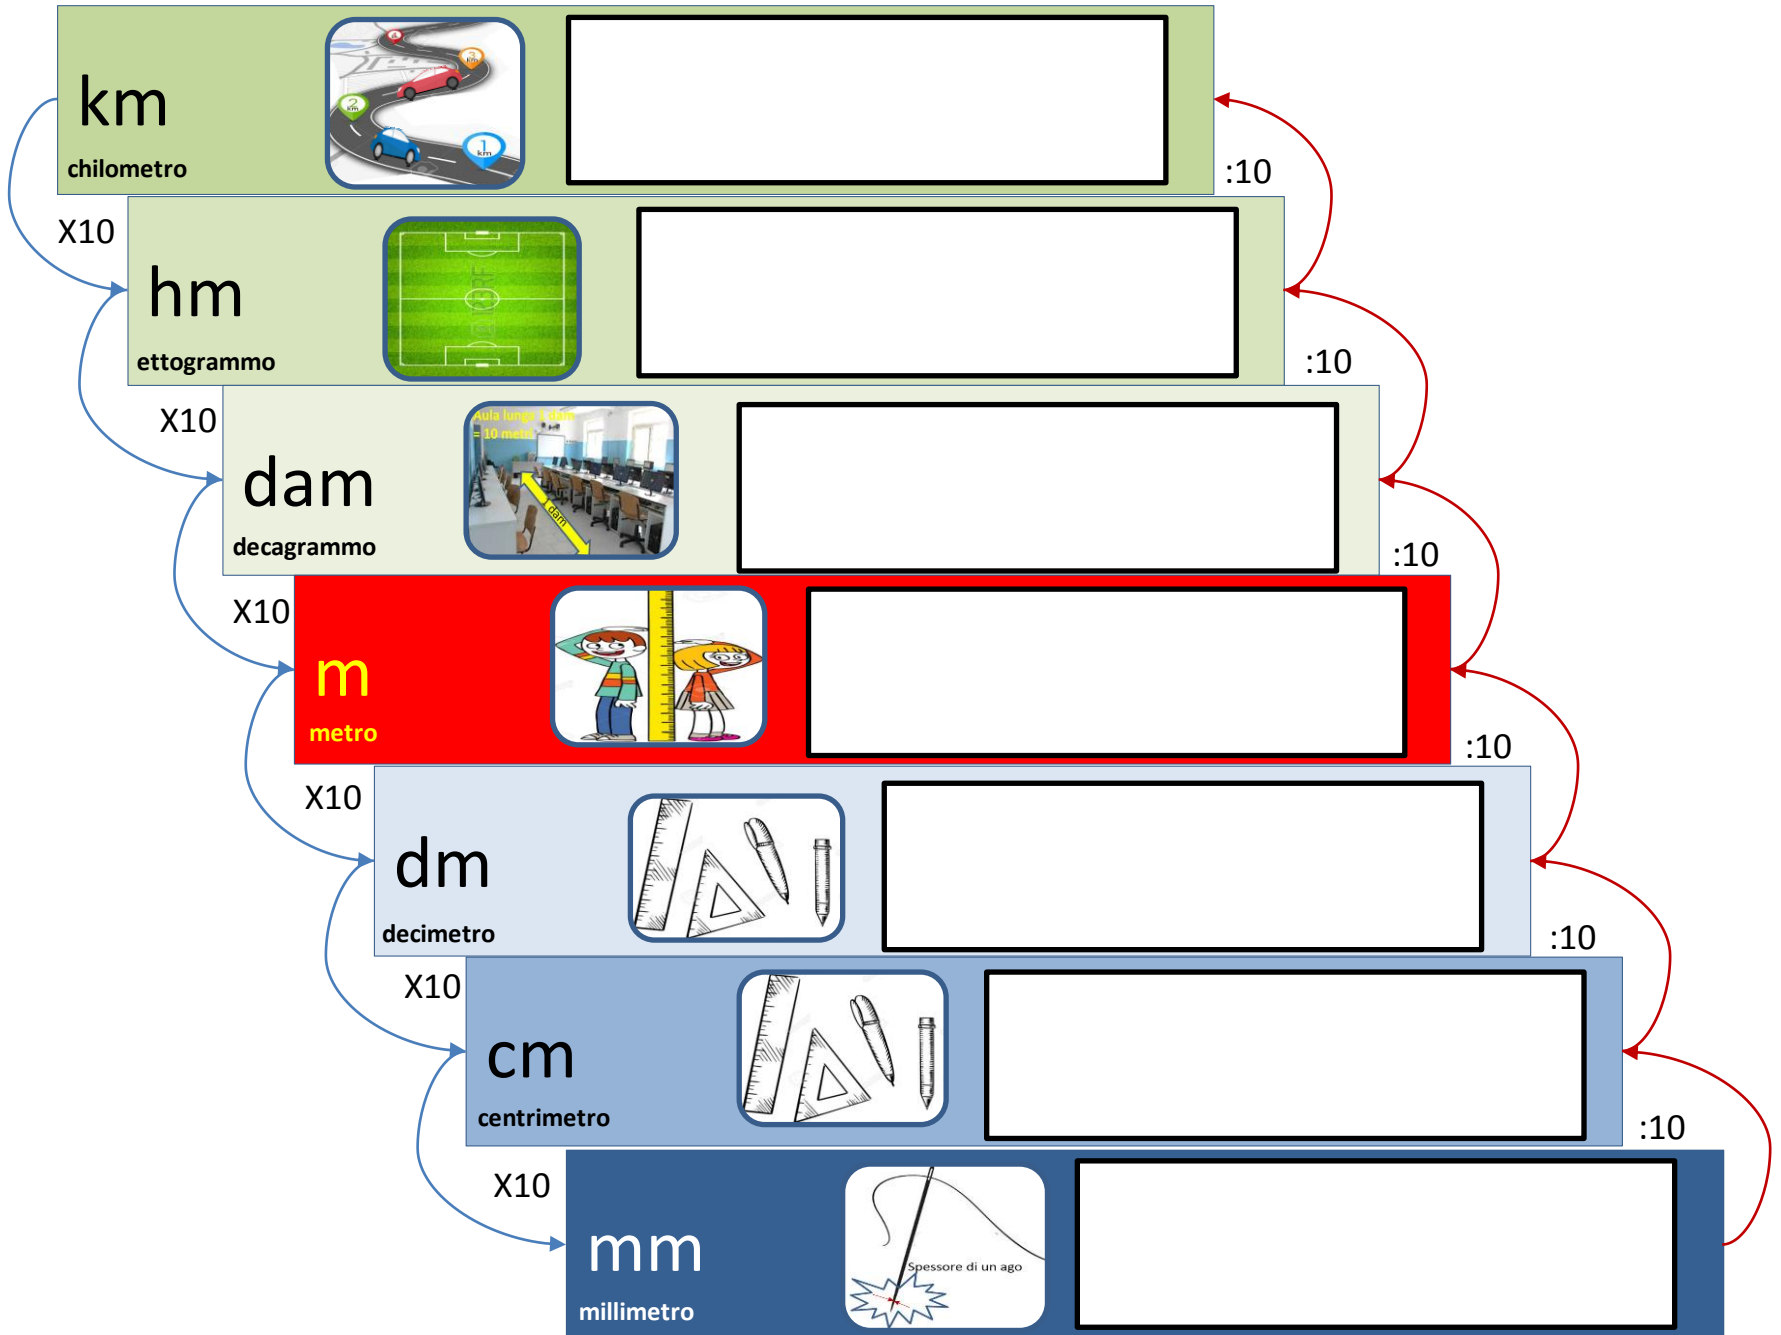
km
chilometro

4
3 km
2 km
1 km

:10

X10

hm
ettogrammo

:10

X10

Aula lunga 1 dam = 10 metri
dam

dam
decagrammo

:10

X10

m
metro

:10

X10

dm
decimetro

:10

X10

cm
centrimetro

:10

X10

mm
millimetro

Spessore di un ago